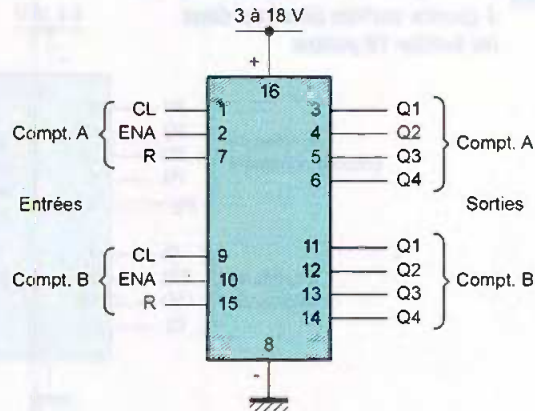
4 quatre sorties par compteur
un boîtier 16 points

3 à 18 V

+

16

Compt. A

CL 1
ENA 2
R 7

3 Q1
4 Q2
5 Q3
6 Q4

Compt. A

Entrées

Sorties

Compt. B

CL 9
ENA 10
R 15

11 Q1
12 Q2
13 Q3
14 Q4

Compt. B

8

-